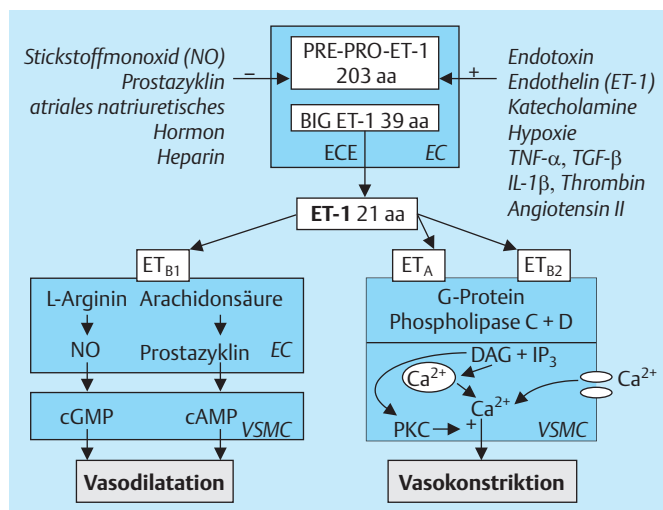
Stickstoffmonoxid (NO)
Prostazyklin
atriales natriuretisches Hormon
Heparin

–

PRE-PRO-ET-1
203 aa

BIG ET-1 39 aa

ECE EC

+

Endotoxin
Endothelin (ET-1)
Katecholamine
Hypoxie
TNF-α, TGF-β
IL-1β, Thrombin
Angiotensin II

**ET-1** 21 aa

$ET_{B1}$

L-Arginin Arachidonsäure

NO Prostazyklin EC

cGMP cAMP VSMC

Vasodilatation

$ET_A$ $ET_{B2}$

G-Protein
Phospholipase C + D

DAG + $IP_3$

$Ca^{2+}$

$Ca^{2+}$

$Ca^{2+}$

PKC → +

VSMC

Vasokonstriktion